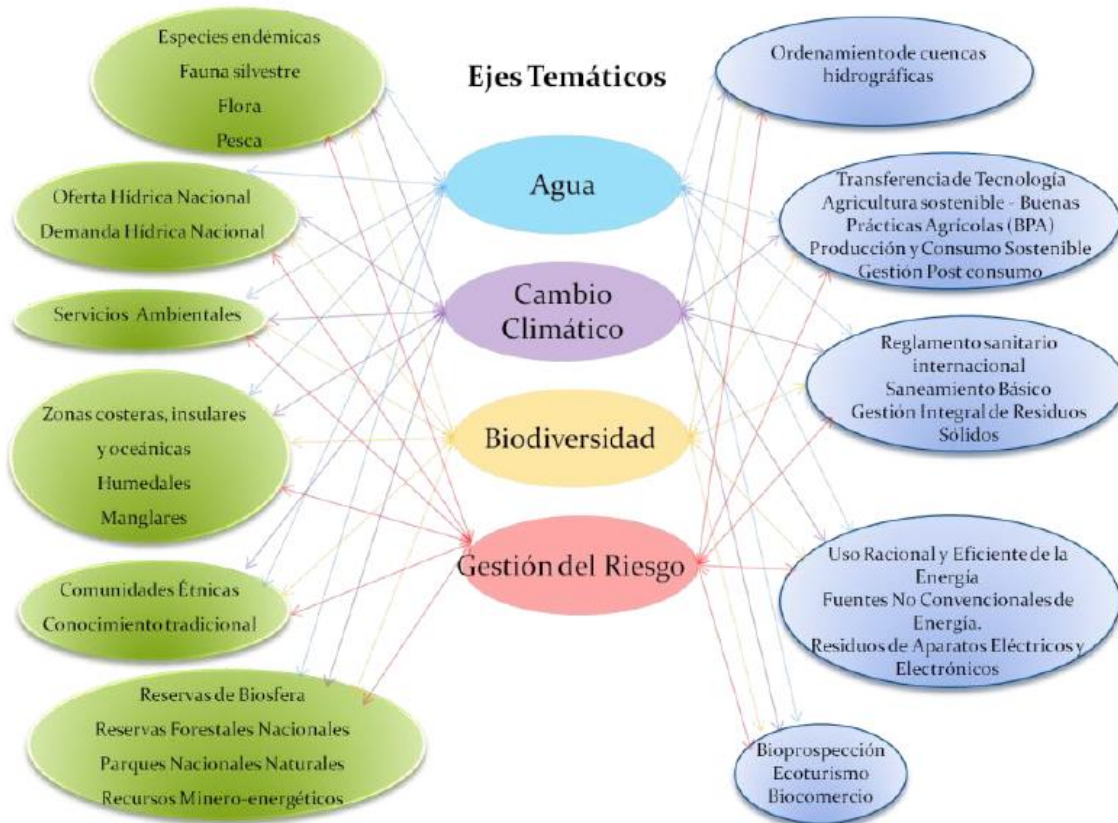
Ejes Temáticos

Especies endémicas
Fauna silvestre
Flora
Pesca

Oferta Hídrica Nacional
Demanda Hídrica Nacional

Servicios Ambientales

Zonas costeras, insulares y oceánicas
Humedales
Manglares

Comunidades Étnicas
Conocimiento tradicional

Reservas de Biosfera
Reservas Forestales Nacionales
Parques Nacionales Naturales
Recursos Minero-energéticos

Agua

Cambio Climático

Biodiversidad

Gestión del Riesgo

Ordenamiento de cuencas hidrográficas

Transferencia de Tecnología
Agricultura sostenible - Buenas Prácticas Agrícolas (BPA)
Producción y Consumo Sostenible
Gestión Post consumo

Reglamento sanitario internacional
Saneamiento Básico
Gestión Integral de Residuos Sólidos

Uso Racional y Eficiente de la Energía
Fuentes No Convencionales de Energía.
Residuos de Aparatos Eléctricos y Electrónicos

Bioprospección
Ecoturismo
Biocomercio